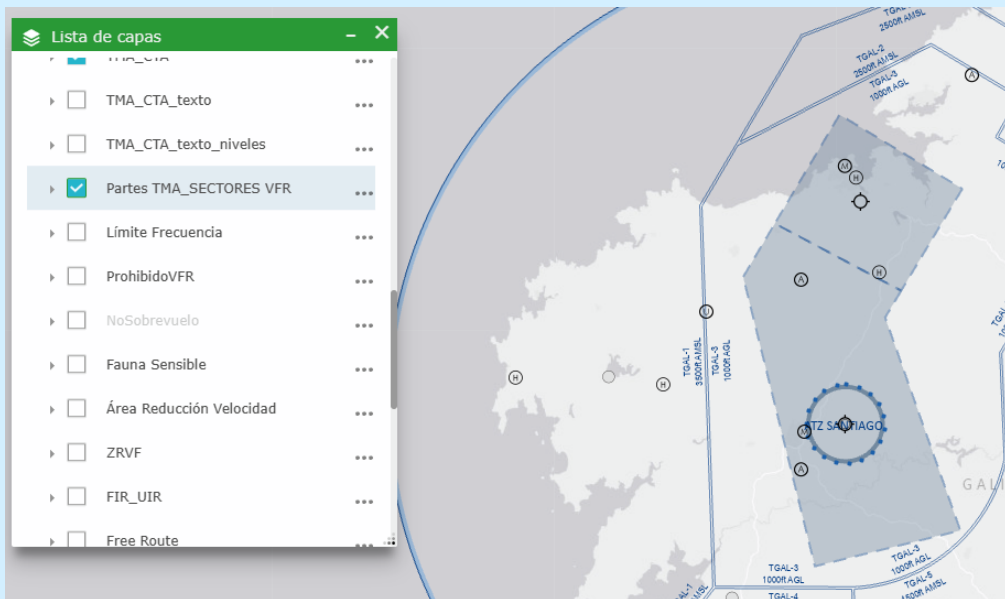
Lista de capas

TMA_CTA

TMA_CTA_texto

TMA_CTA_texto_niveles

Partes TMA_SECTORES VFR

Límite Frecuencia

ProhibidoVFR

NoSobrevuelo

Fauna Sensible

Área Reducción Velocidad

ZRVF

FIR_UIR

Free Route

TGAL 2500ft AMSL

TGAL-2 2500ft AMSL

TGAL-3 1000ft AGL

TGAL-1 3500ft AMSL

TGAL-3 1000ft AGL

ATZ SANTIAGO

GAL

TGAL-3 1000ft AGL

TGAL-4

TGAL-3 1000ft AGL

TGAL-5 1500ft AMSL

TGAL-1 AMSL